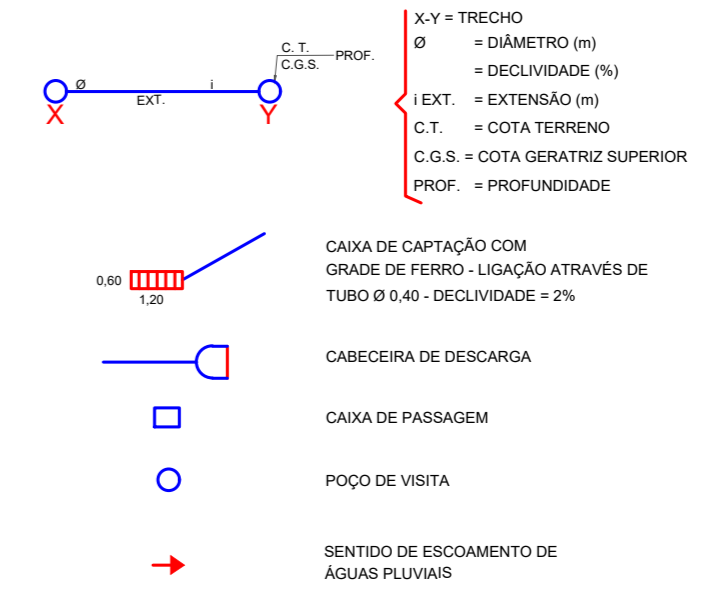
Ø
i
EXT.
X
Y
C. T.
C.G.S.
PROF.

X-Y = TRECHO
Ø = DIÂMETRO (m)
= DECLIVIDADE (%)
i EXT. = EXTENSÃO (m)
C.T. = COTA TERRENO
C.G.S. = COTA GERATRIZ SUPERIOR
PROF. = PROFUNDIDADE

0,60
1,20
CAIXA DE CAPTAÇÃO COM GRADE DE FERRO - LIGAÇÃO ATRAVÉS DE TUBO Ø 0,40 - DECLIVIDADE = 2%

CABECEIRA DE DESCARGA

CAIXA DE PASSAGEM

POÇO DE VISITA

SENTIDO DE ESCOAMENTO DE ÁGUAS PLUVIAIS